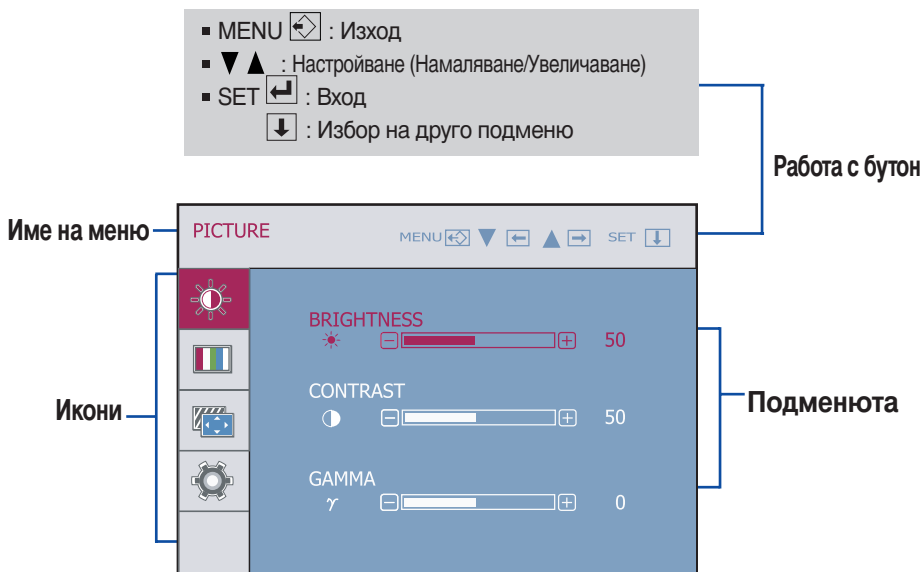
▪ MENU : Изход
▪ ▼ ▲ : Настройване (Намаляване/Увеличаване)
▪ SET : Вход
: Избор на друго подменю

Работа с бутон

Име на меню

PICTURE

MENU ▼ ▲ SET

Икони

BRIGHTNESS
50

CONTRAST
50

GAMMA
$\gamma$
0

Подменюта